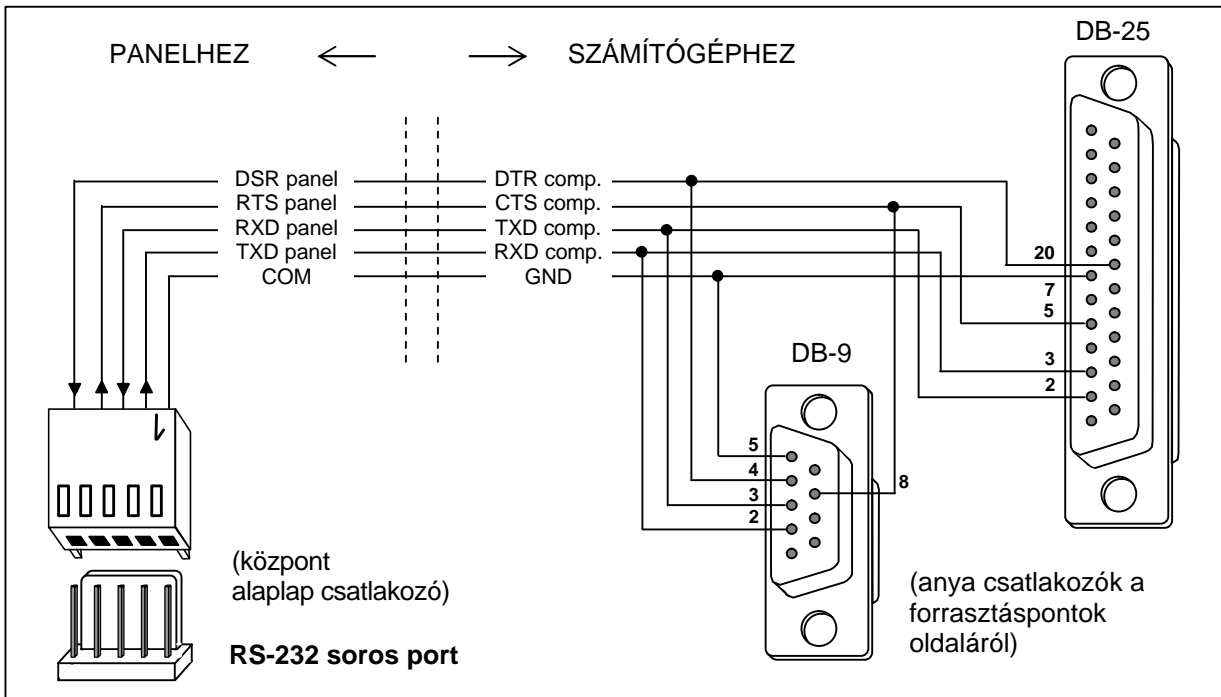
PANELHEZ ⟵ ⟶ SZÁMÍTÓGÉPHEZ

DB-25

DSR panel
RTS panel
RXD panel
TXD panel
COM

DTR comp.
CTS comp.
TXD comp.
RXD comp.
GND

20
7
5
3
2

DB-9

5
4
3
2
8

(központ alaplap csatlakozó)

RS-232 soros port

(anya csatlakozók a forrasztáspontok oldaláról)